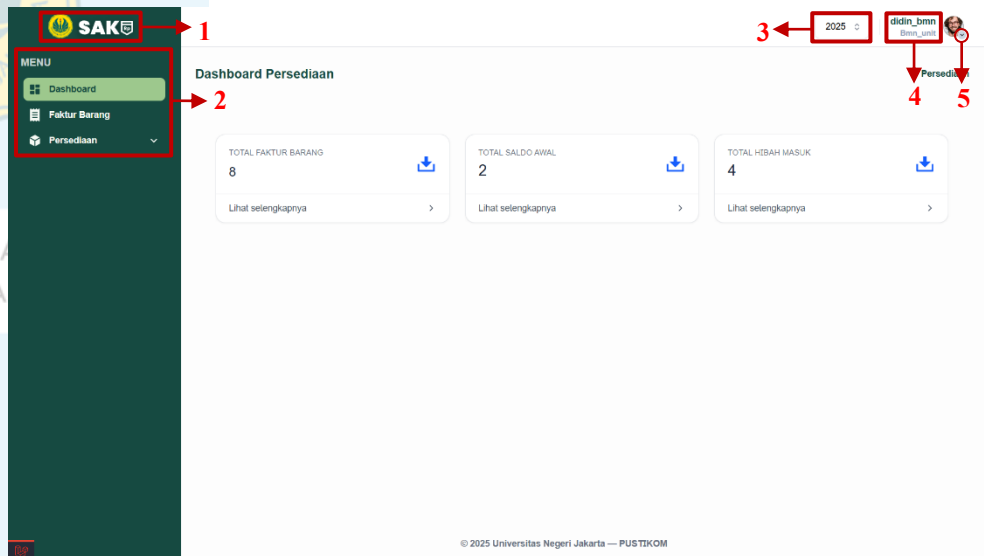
SAK

1

MENU

Dashboard

Faktur Barang

Persediaan

2

3

2025

didin_bmn
Bmn_unit

4

5

Dashboard Persediaan

Persediaan

TOTAL FAKTUR BARANG
8
Lihat selengkapnya

TOTAL SALDO AWAL
2
Lihat selengkapnya

TOTAL HIBAH MASUK
4
Lihat selengkapnya

© 2025 Universitas Negeri Jakarta — PUSTIKOM